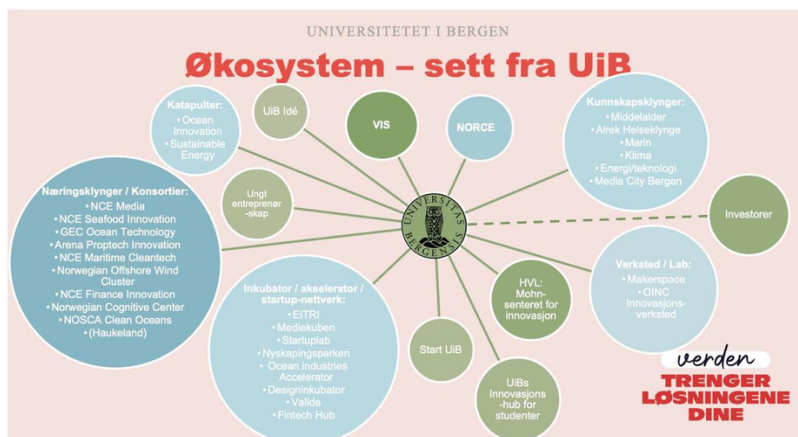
UNIVERSITETET I BERGEN

Økosystem – sett fra UiB

Katapulter:
• Ocean Innovation
• Sustainable Energy

UiB Idé

VIS

NORCE

Kunnskapsklynger:
• Middelalder
• Alrek Helseklynge
• Marin
• Klima
• Energi/teknologi
• Media City Bergen

Ungt entreprenørskap

Næringsklynger / Konsortier:
• NCE Media
• NCE Seafood Innovation
• GCE Ocean Technology
• Arena Proptech Innovation
• NCE Maritime Cleantech
• Norwegian Offshore Wind Cluster
• NCE Finance Innovation
• Norwegian Cognitive Center
• NOSCA Clean Oceans
• (Haukeland)

UNIVERSITAS BERGENSIS

Investorer

Verksted / Lab:
• Makerspace
• OINC Innovasjonsverksted

Inkubator / akselerator / startup-nettverk:
• EITRI
• Mediekuben
• Startuplab
• Nyskapingsparken
• Ocean Industries Accelerator
• Designinkubator
• Valide
• Fintech Hub

HVL: Mohnsenteret for innovasjon

Start UiB

UiBs Innovasjons-hub for studenter

verden
TRENGER
LØSNINGENE
DINE